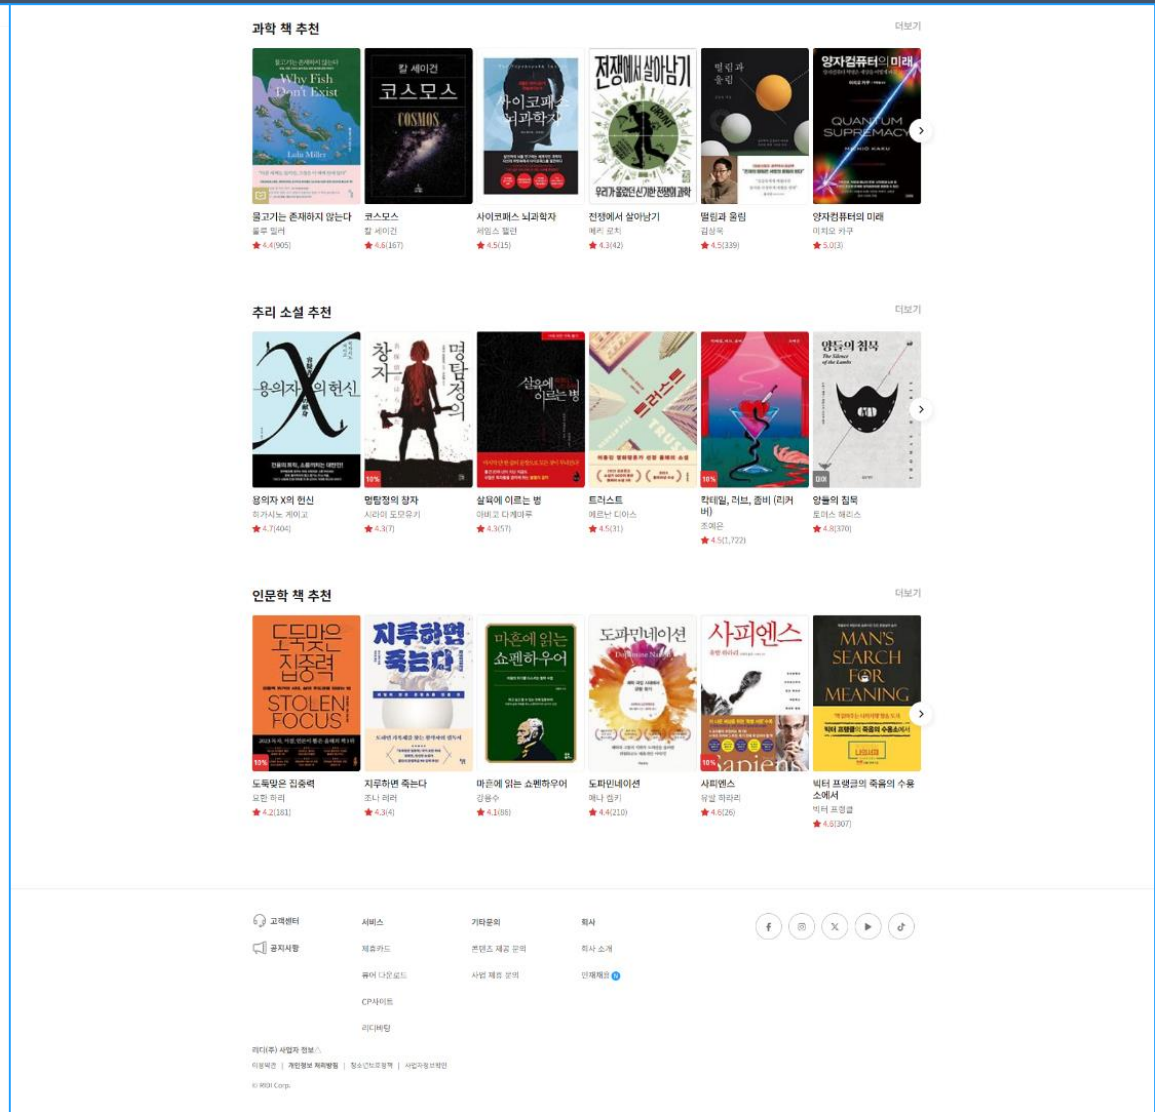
과학 책 추천

더보기

물고기는 존재하지 않는다
룰루 밀러
4.4(905)

코스모스
칼 세이건
4.6(167)

사이코패스 뇌과학자
제임스 팰런
4.5(15)

전쟁에서 살아남기
메리 로치
4.3(42)

멀림과 울림
김상욱
4.5(339)

양자컴퓨터의 미래
미치오 카쿠
5.0(3)

추리 소설 추천

더보기

용의자 X의 헌신
히가시노 게이고
4.7(404)

명탐정의 창자
시라이 도모유키
4.3(7)

살육에 이르는 병
아비코 다케마루
4.3(57)

트러스트
에르난 디아스
4.5(31)

칵테일, 러브, 좀비 (리커버)
조예은
4.5(1,722)

양들의 침묵
토머스 해리스
4.8(370)

인문학 책 추천

더보기

도둑맞은 집중력
요한 하리
4.2(181)

지루하면 죽는다
조니 러셀
4.3(4)

마흔에 읽는 쇼펜하우어
강용수
4.1(86)

도파민네이션
애나 렘키
4.4(210)

사피엔스
유발 하라리
4.6(26)

빅터 프랭클의 죽음의 수용소에서
빅터 프랭클
4.6(307)

고객센터
공지사항

서비스
제휴카드
뷰어 다운로드
CP사이트
리디바탕

기타문의
콘텐츠 제공 문의
사업 제휴 문의

회사
회사 소개
인재채용

리디(주) 사업자 정보
이용약관 | 개인정보 처리방침 | 청소년보호정책 | 사업자정보확인
© RIDI Corp.